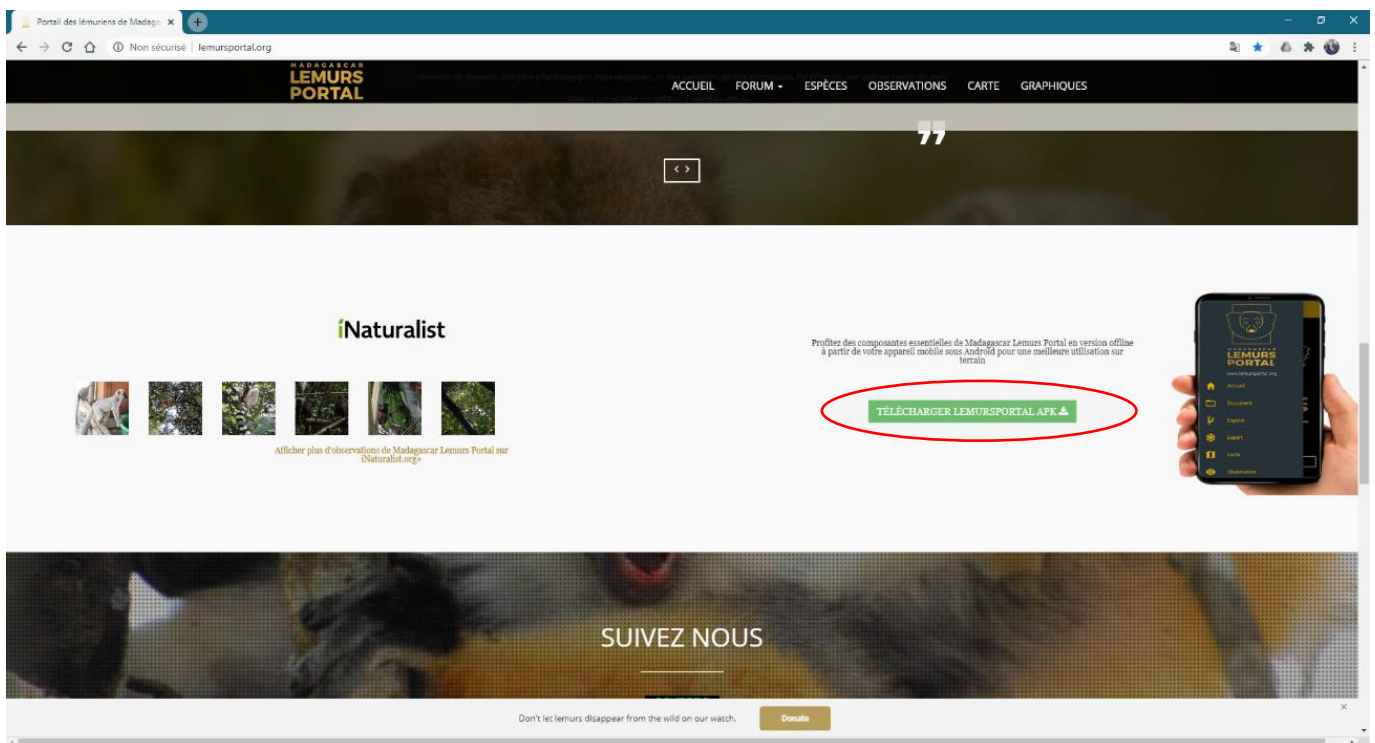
Portail des lémuriens de Madagas ×

Non sécurisé | lemursportal.org

MADAGASCAR LEMURS PORTAL

ACCUEIL FORUM ▾ ESPÈCES OBSERVATIONS CARTE GRAPHIQUES

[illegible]

iNaturalist

Afficher plus d'observations de Madagascar Lemurs Portal sur iNaturalist.org»

Profitez des composantes essentielles de Madagascar Lemurs Portal en version offline à partir de votre appareil mobile sous Android pour une meilleure utilisation sur terrain

TÉLÉCHARGER LEMURSPORTAL APK

MADAGASCAR LEMURS PORTAL
www.lemursportal.org
Accueil
Document
Capture
Export
Carte
Observation

SUIVEZ NOUS

Don't let lemurs disappear from the wild on our watch.

Donate

×